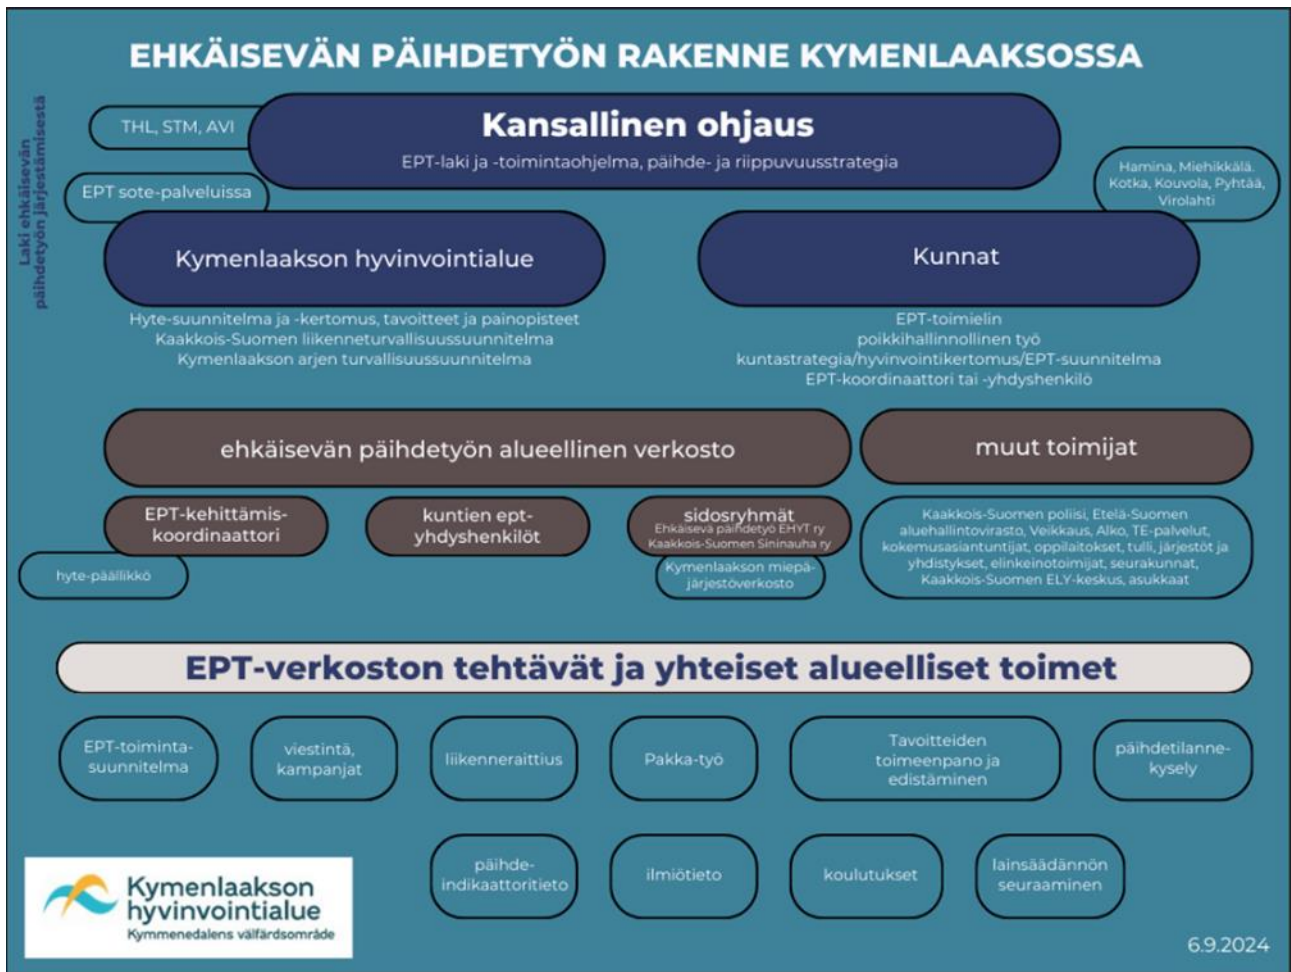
EHKÄISEVÄN PÄIHDETYÖN RAKENNE KYMENLAAKSOSSA

Laki ehkäisevän päihdetyön järjestämisestä

THL, STM, AVI

Kansallinen ohjaus
EPT-laki ja -toimintaohjelma, päihde- ja riippuvuusstrategia

EPT sote-palveluissa

Hamina, Miehikkälä, Kotka, Kouvola, Pyhtää, Virolahti

Kymenlaakson hyvinvointialue

Kunnat

Hyte-suunnitelma ja -kertomus, tavoitteet ja painopisteet
Kaakkois-Suomen liikenneturvallisuussuunnitelma
Kymenlaakson arjen turvallisuussuunnitelma

EPT-toimielin
poikkihallinnollinen työ
kuntastrategia/hyvinvointikertomus/EPT-suunnitelma
EPT-koordinaattori tai -yhdyshenkilö

ehkäisevän päihdetyön alueellinen verkosto

muut toimijat

EPT-kehittämiskoordinaattori

hyte-päällikkö

kuntien ept-yhdyshenkilöt

sidosryhmät
Ehkäisevä päihdetyö EHYT ry
Kaakkois-Suomen Sininauha ry

Kymenlaakson miepä-järjestöverkosto

Kaakkois-Suomen poliisi, Etelä-Suomen aluehallintovirasto, Veikkaus, Alko, TE-palvelut, kokemusasiantuntijat, oppilaitokset, tulli, järjestöt ja yhdistykset, elinkeinotoimijat, seurakunnat, Kaakkois-Suomen ELY-keskus, asukkaat

EPT-verkoston tehtävät ja yhteiset alueelliset toimet

EPT-toimintasuunnitelma

viestintä, kampanjat

liikenneraittius

Pakka-työ

Tavoitteiden toimeenpano ja edistäminen

päihdetilannekysely

päihdeindikaattoritieto

ilmiötieto

koulutukset

lainsäädännön seuraaminen

Kymenlaakson hyvinvointialue
Kymmenedalens välfärdsområde

6.9.2024